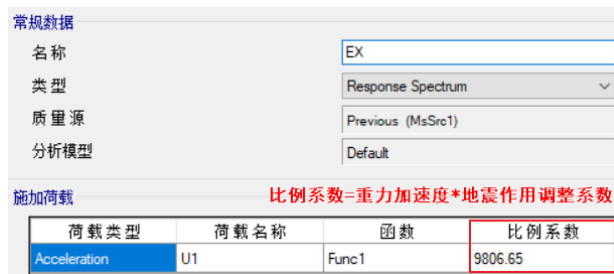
常规数据

名称 EX

类型 Response Spectrum

质量源 Previous (MsSrc1)

分析模型 Default

施加荷载

比例系数=重力加速度*地震作用调整系数

| 荷载类型 | 荷载名称 | 函数 | 比例系数 |
|---|---|---|---|
| Acceleration | U1 | Func1 | 9806.65 |